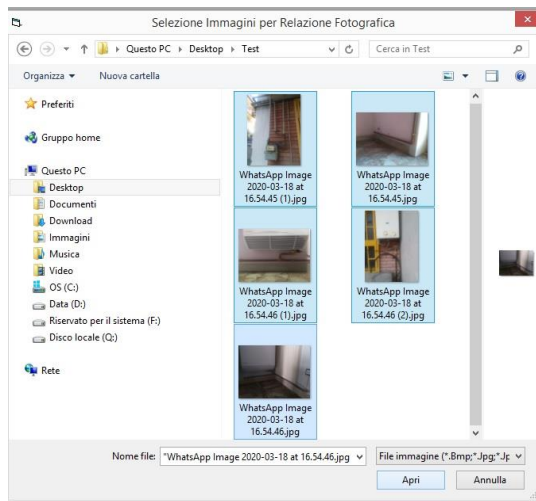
Selezione Immagini per Relazione Fotografica

Questo PC ▸ Desktop ▸ Test

Cerca in Test

Organizza ▾

Nuova cartella

Preferiti

Gruppo home

Questo PC

Desktop

Documenti

Download

Immagini

Musica

Video

OS (C:)

Data (D:)

Riservato per il sistema (F:)

Disco locale (Q:)

Rete

WhatsApp Image 2020-03-18 at 16.54.45 (1).jpg

WhatsApp Image 2020-03-18 at 16.54.45.jpg

WhatsApp Image 2020-03-18 at 16.54.46 (1).jpg

WhatsApp Image 2020-03-18 at 16.54.46 (2).jpg

WhatsApp Image 2020-03-18 at 16.54.46.jpg

Nome file: "WhatsApp Image 2020-03-18 at 16.54.46.jpg

File immagine (*.Bmp;*.Jpg;*.J

Apri

Annulla